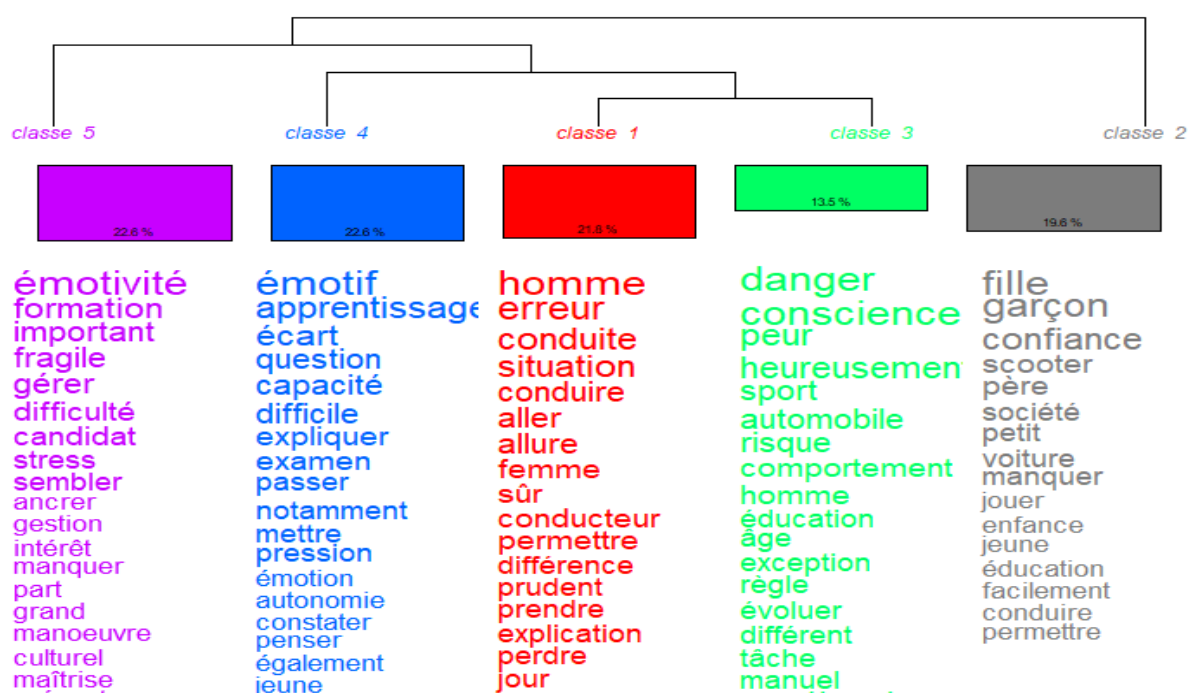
classe 5
classe 4
classe 1
classe 3
classe 2

22.6 %
22.6 %
21.8 %
13.5 %
19.6 %

émotivité
formation
important
fragile
gérer
difficulté
candidat
stress
sembler
ancrer
gestion
intérêt
manquer
part
grand
manoeuvre
culturel
maîtrise
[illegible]

émotif
apprentissage
écart
question
capacité
difficile
expliquer
examen
passer
notamment
mettre
pression
émotion
autonomie
constater
penser
également
jeune

homme
erreur
conduite
situation
conduire
aller
allure
femme
sûr
conducteur
permettre
différence
prudent
prendre
explication
perdre
jour

danger
conscience
peur
heureusemen
sport
automobile
risque
comportement
homme
éducation
âge
exception
règle
évoluer
différent
tâche
manuel
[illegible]

fille
garçon
confiance
scooter
père
société
petit
voiture
manquer
jouer
enfance
jeune
éducation
facilement
conduire
permettre